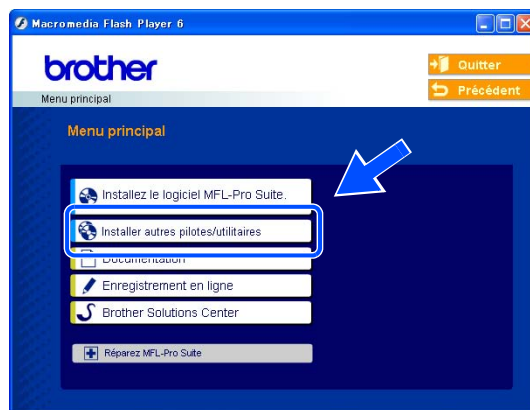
Macromedia Flash Player 6

brother

Menu principal

Quitter
Précédent

Menu principal

Installez le logiciel MFL-Pro Suite.
Installer autres pilotes/utilitaires
Documentation
Enregistrement en ligne
Brother Solutions Center

Réparez MFL-Pro Suite